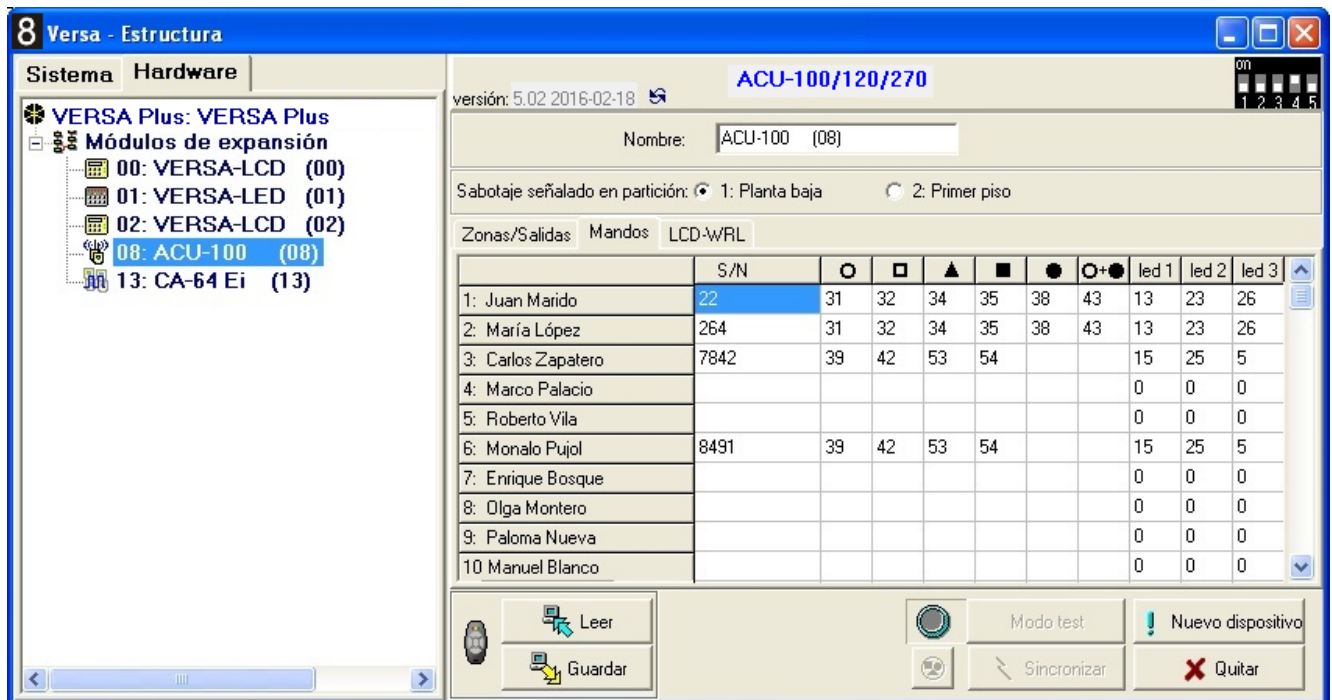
8 Versa - Estructura

Sistema Hardware

VERSA Plus: VERSA Plus
Módulos de expansión
00: VERSA-LCD (00)
01: VERSA-LED (01)
02: VERSA-LCD (02)
08: ACU-100 (08)
13: CA-64 Ei (13)

versión: 5.02 2016-02-18

ACU-100/120/270

on
1 2 3 4 5

Nombre: ACU-100 (08)

Sabotaje señalado en partición: 1: Planta baja 2: Primer piso

Zonas/Salidas Mandos LCD-WRL

| | S/N | ○ | □ | ▲ | ■ | ● | ○+● | led 1 | led 2 | led 3 |
|---|---|---|---|---|---|---|---|---|---|---|
| 1: Juan Marido | 22 | 31 | 32 | 34 | 35 | 38 | 43 | 13 | 23 | 26 |
| 2: María López | 264 | 31 | 32 | 34 | 35 | 38 | 43 | 13 | 23 | 26 |
| 3: Carlos Zapatero | 7842 | 39 | 42 | 53 | 54 | | | 15 | 25 | 5 |
| 4: Marco Palacio | | | | | | | | 0 | 0 | 0 |
| 5: Roberto Vila | | | | | | | | 0 | 0 | 0 |
| 6: Monalo Pujol | 8491 | 39 | 42 | 53 | 54 | | | 15 | 25 | 5 |
| 7: Enrique Bosque | | | | | | | | 0 | 0 | 0 |
| 8: Olga Montero | | | | | | | | 0 | 0 | 0 |
| 9: Paloma Nueva | | | | | | | | 0 | 0 | 0 |
| 10 Manuel Blanco | | | | | | | | 0 | 0 | 0 |

Leer
Guardar
Modo test
Sincronizar
Nuevo dispositivo
Quitar